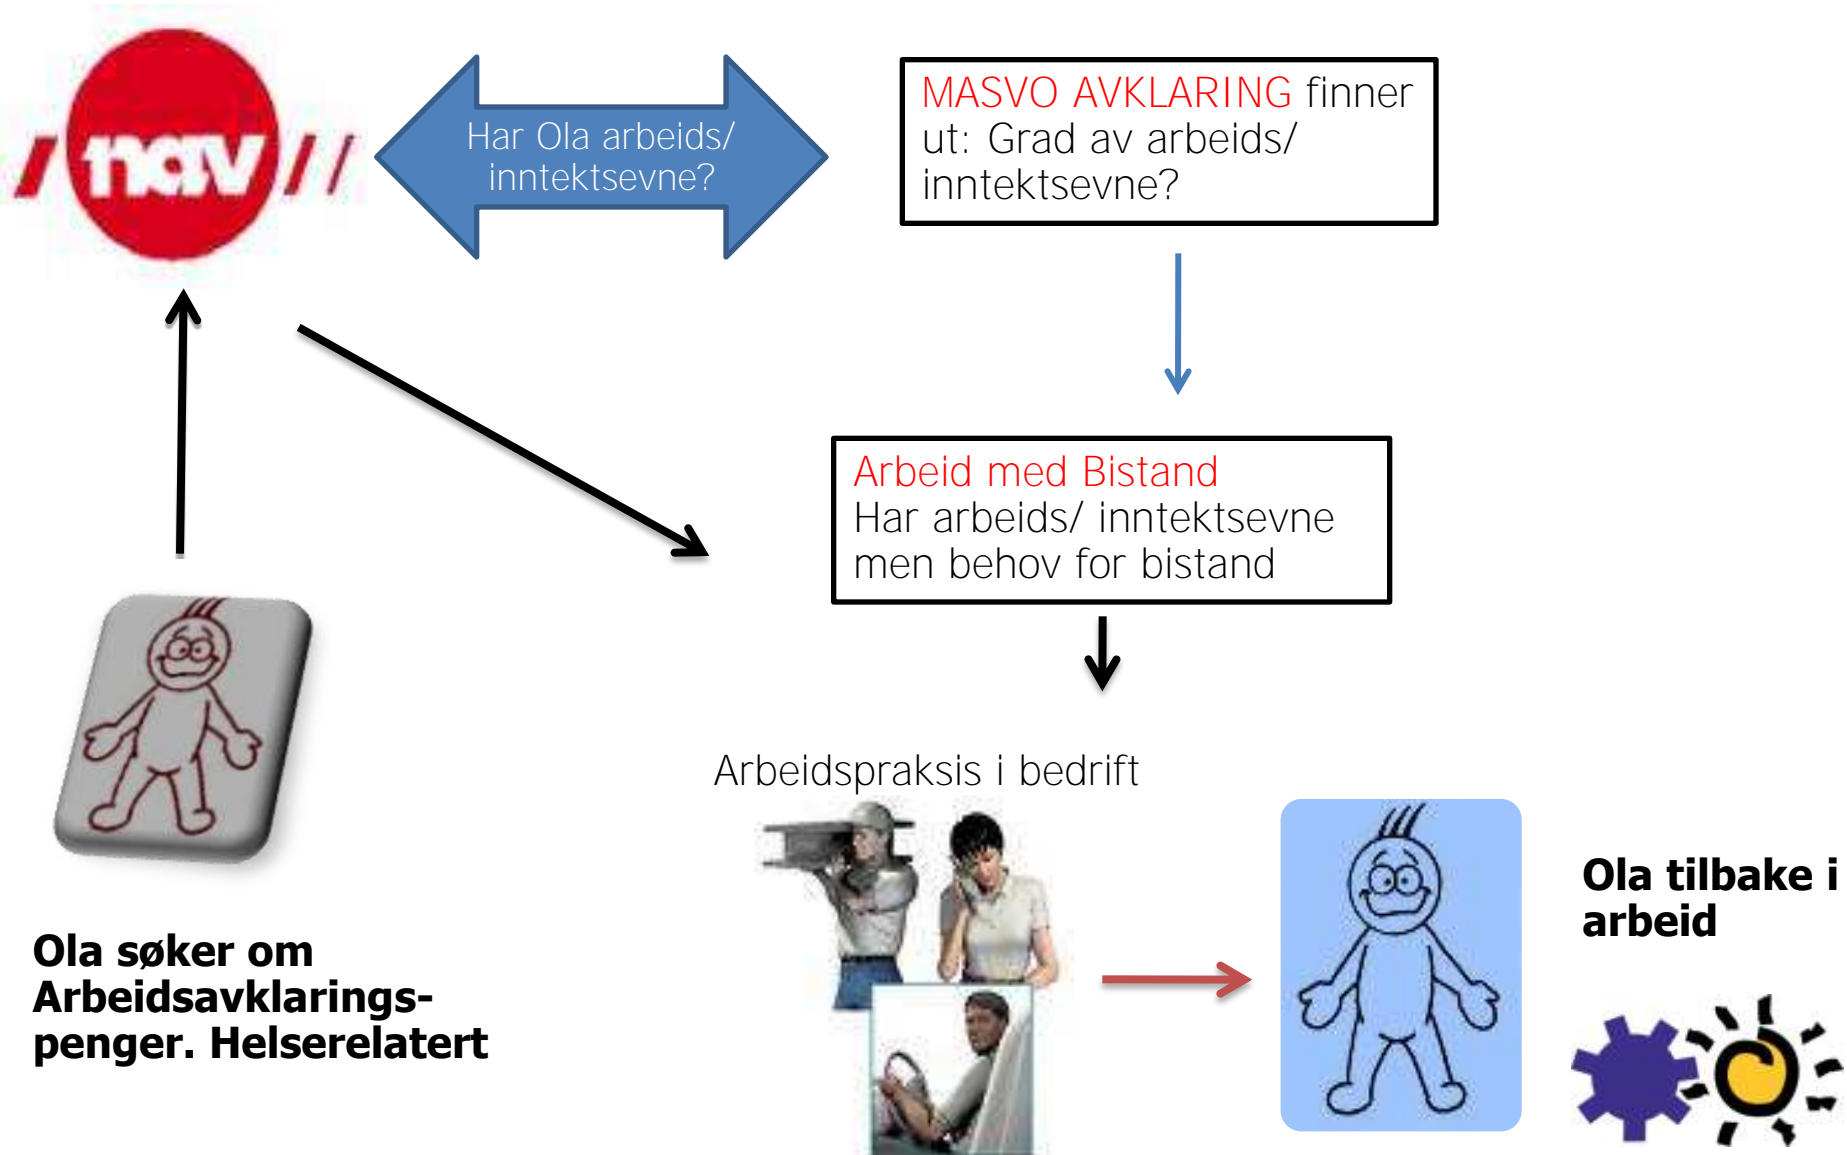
nav

Har Ola arbeids/ inntektsevne?

MASVO AVKLARING finner ut: Grad av arbeids/ inntektsevne?

Arbeid med Bistand
Har arbeids/ inntektsevne men behov for bistand

Arbeidspraksis i bedrift

Ola tilbake i arbeid

Ola søker om Arbeidsavklarings-penger. Helserelatert